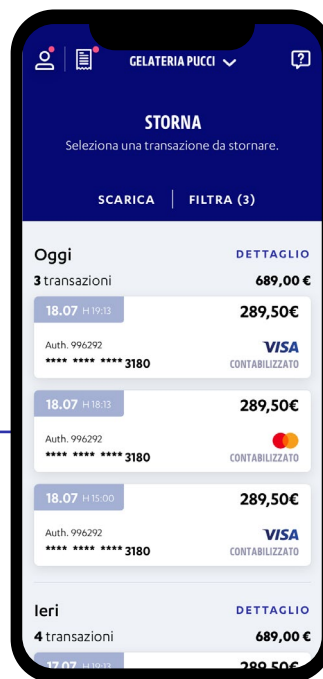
GELATERIA PUCCI

STORNA

Seleziona una transazione da stornare.

SCARICA | FILTRA (3)

Oggi
DETTAGLIO
3 transazioni
689,00 €

18.07 H 19:13
289,50€
Auth. 996292
**** **** **** 3180
VISA
CONTABILIZZATO

18.07 H 18:13
289,50€
Auth. 996292
**** **** **** 3180
CONTABILIZZATO

18.07 H 15:00
289,50€
Auth. 996292
**** **** **** 3180
VISA
CONTABILIZZATO

Ieri
DETTAGLIO
4 transazioni
689,00 €

17.07 H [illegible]
289,50€